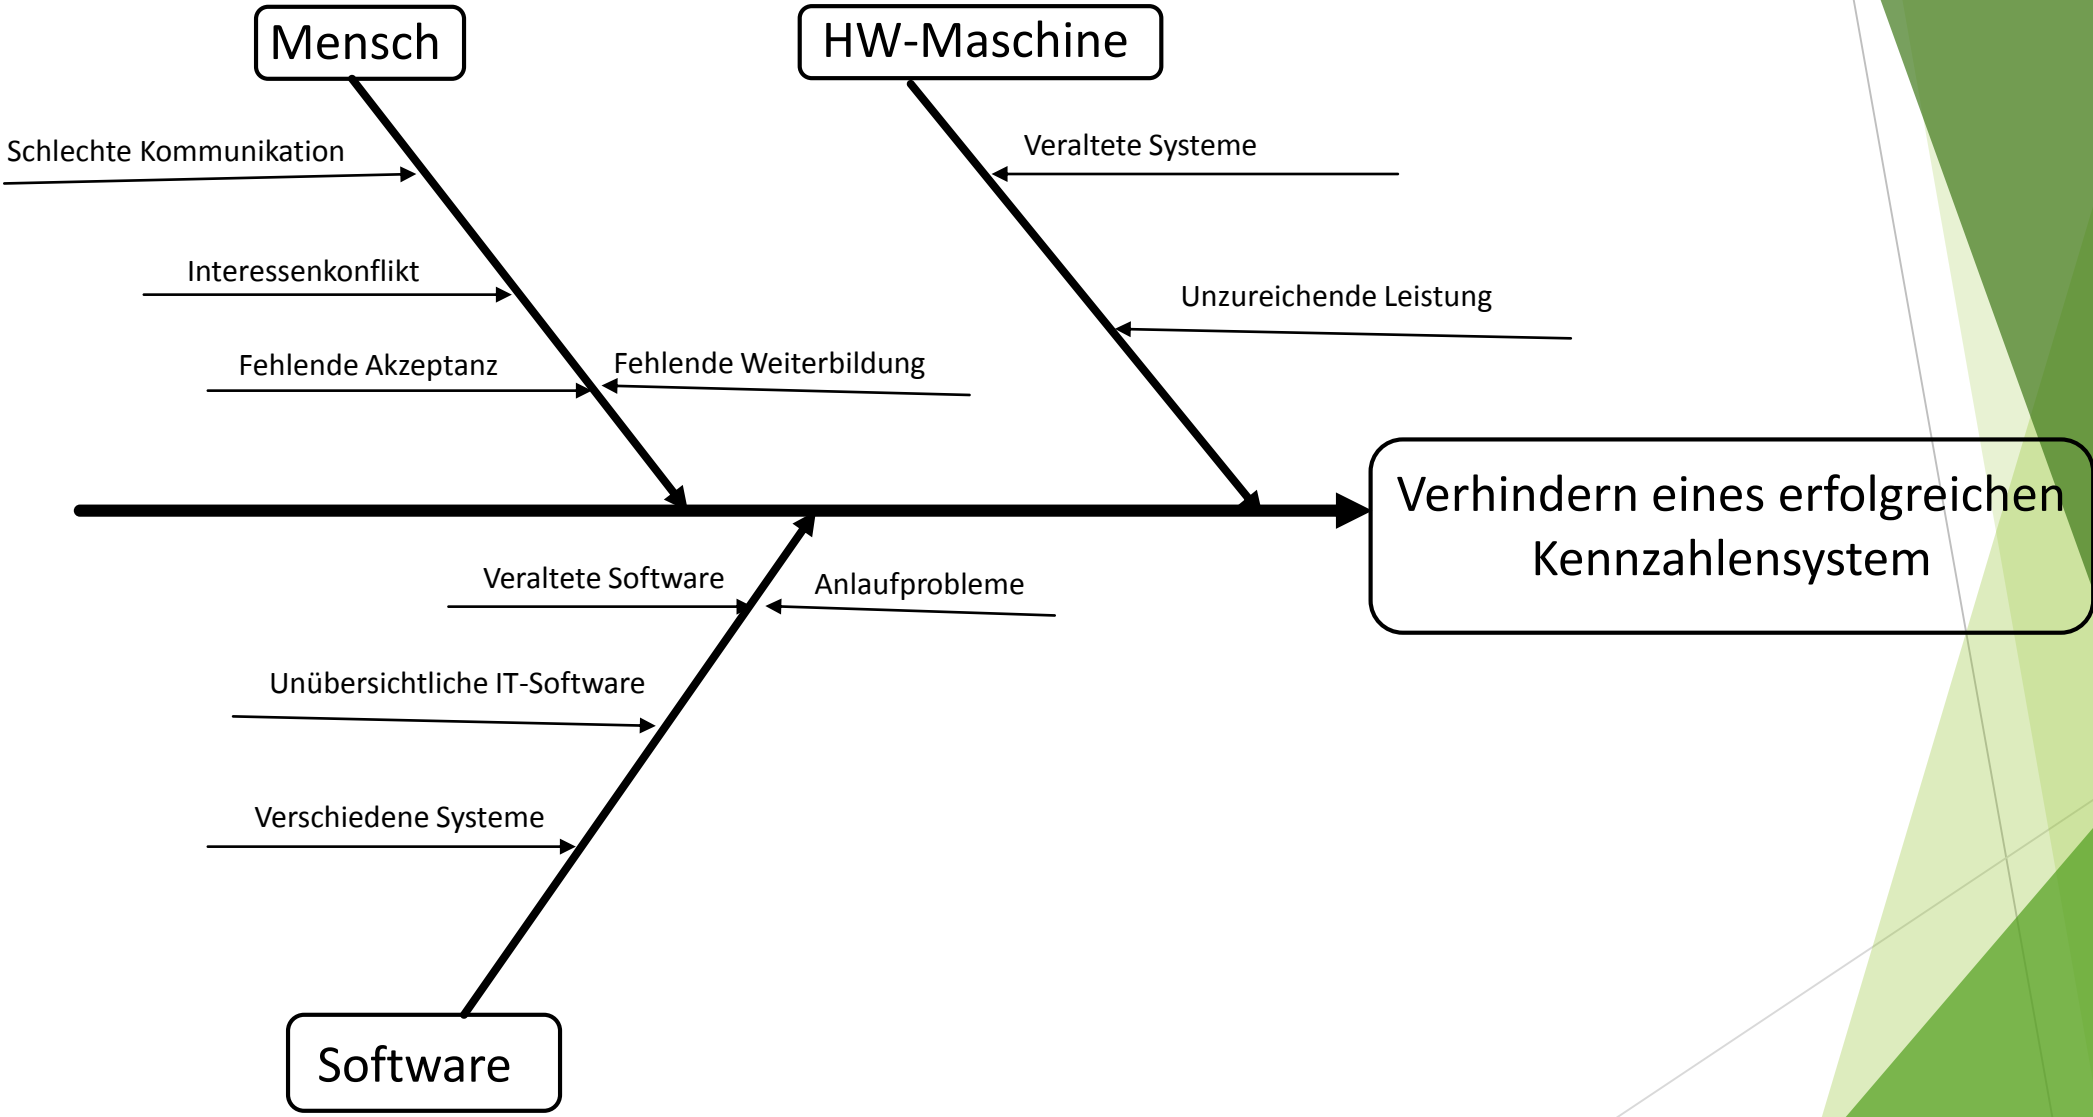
Mensch

HW-Maschine

Schlechte Kommunikation

Interessenkonflikt

Fehlende Akzeptanz

Fehlende Weiterbildung

Veraltete Systeme

Unzureichende Leistung

Verhindern eines erfolgreichen Kennzahlensystem

Veraltete Software

Anlaufprobleme

Unübersichtliche IT-Software

Verschiedene Systeme

Software